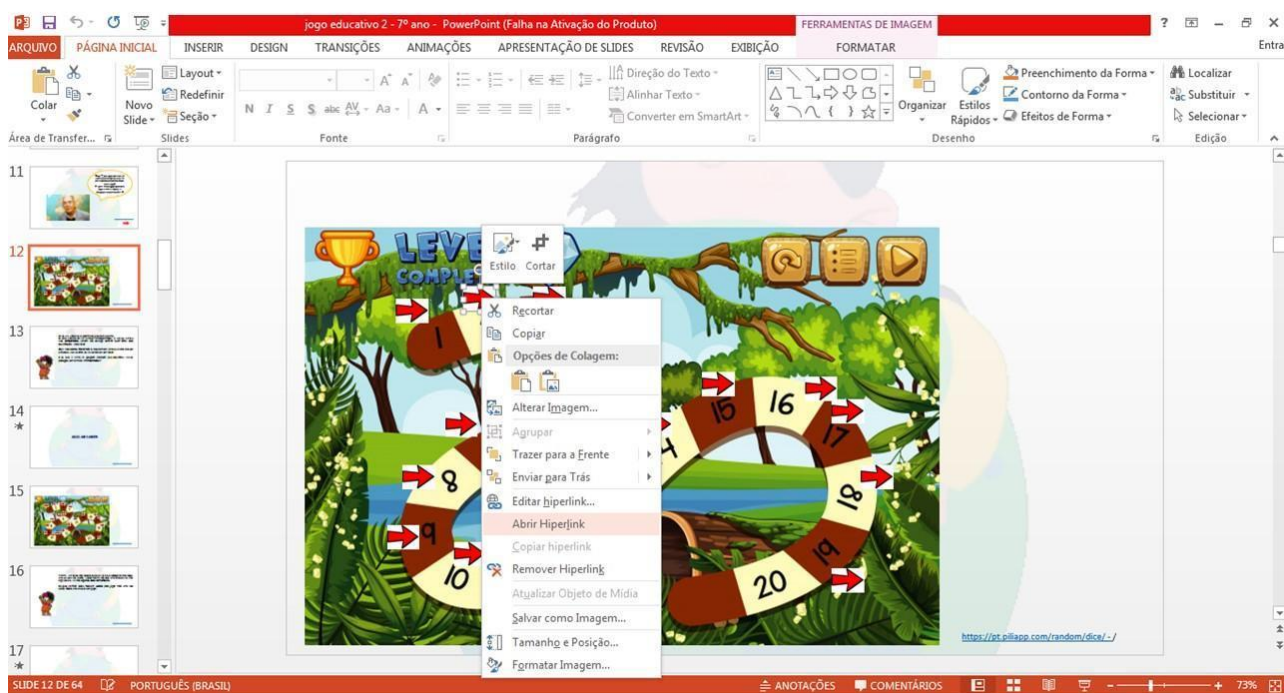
jogo educativo 2 - 7º ano - PowerPoint (Falha na Ativação do Produto)

FERRAMENTAS DE IMAGEM

ARQUIVO PÁGINA INICIAL INSERIR DESIGN TRANSIÇÕES ANIMAÇÕES APRESENTAÇÃO DE SLIDES REVISÃO EXIBIÇÃO FORMATAR Entra

Colar
Novo Slide
Layout
Redefinir
Seção
Área de Transfer...
Slides
Fonte
Direção do Texto
Alinhar Texto
Converter em SmartArt
Parágrafo
Organizar
Estilos Rápidos
Preenchimento da Forma
Contorno da Forma
Efeitos de Forma
Desenho
Localizar
Substituir
Selecionar
Edição

11
12
13
14
15
16
17

LEVE
COMPLE

Estilo Cortar

Recortar
Copiar
Opções de Colagem:
Alterar Imagem...
Agrupar
Trazer para a Frente
Enviar para Trás
Editar hiperlink...
Abrir Hiperlink
Copiar hiperlink
Remover Hiperlink
Atualizar Objeto de Mídia
Salvar como Imagem...
Tamanho e Posição...
Formatar Imagem...

1
8
9
10
15
16
17
18
19
20

https://pt.piliapp.com/random/dice/-/

SLIDE 12 DE 64 PORTUGUÊS (BRASIL) ANOTAÇÕES COMENTÁRIOS 73%